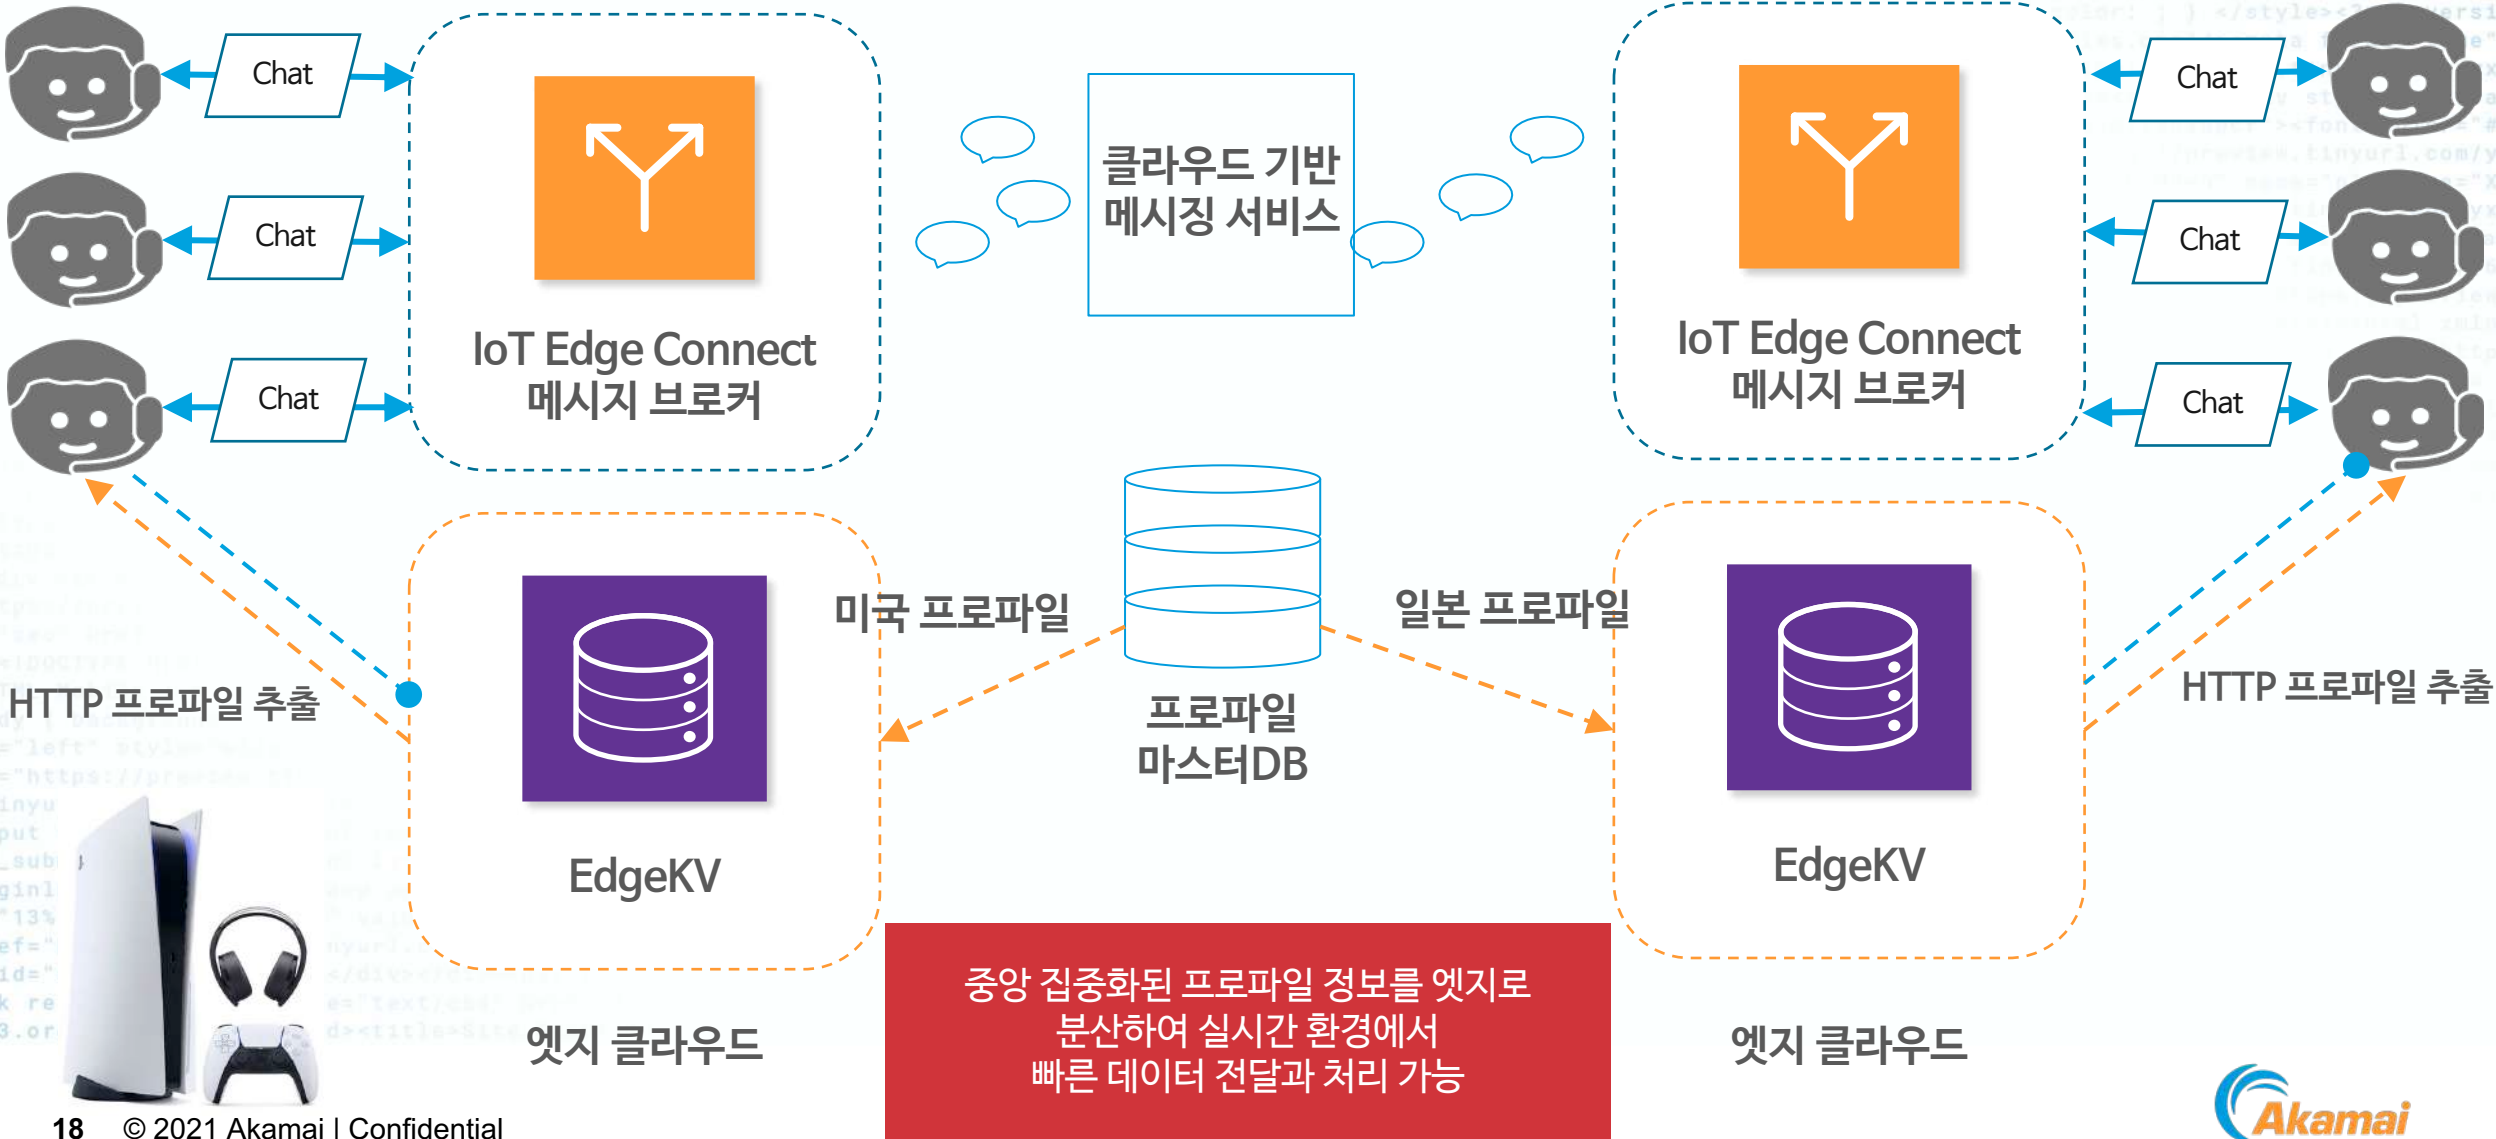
Chat

Chat

Chat

IoT Edge Connect
메시지 브로커

클라우드 기반
메시징 서비스

Chat

Chat

Chat

IoT Edge Connect
메시지 브로커

HTTP 프로파일 추출

EdgeKV

미국 프로파일

프로파일
마스터DB

일본 프로파일

EdgeKV

HTTP 프로파일 추출

엣지 클라우드

중앙 집중화된 프로파일 정보를 엣지로
분산하여 실시간 환경에서
빠른 데이터 전달과 처리 가능

엣지 클라우드

18 © 2021 Akamai | Confidential

Akamai